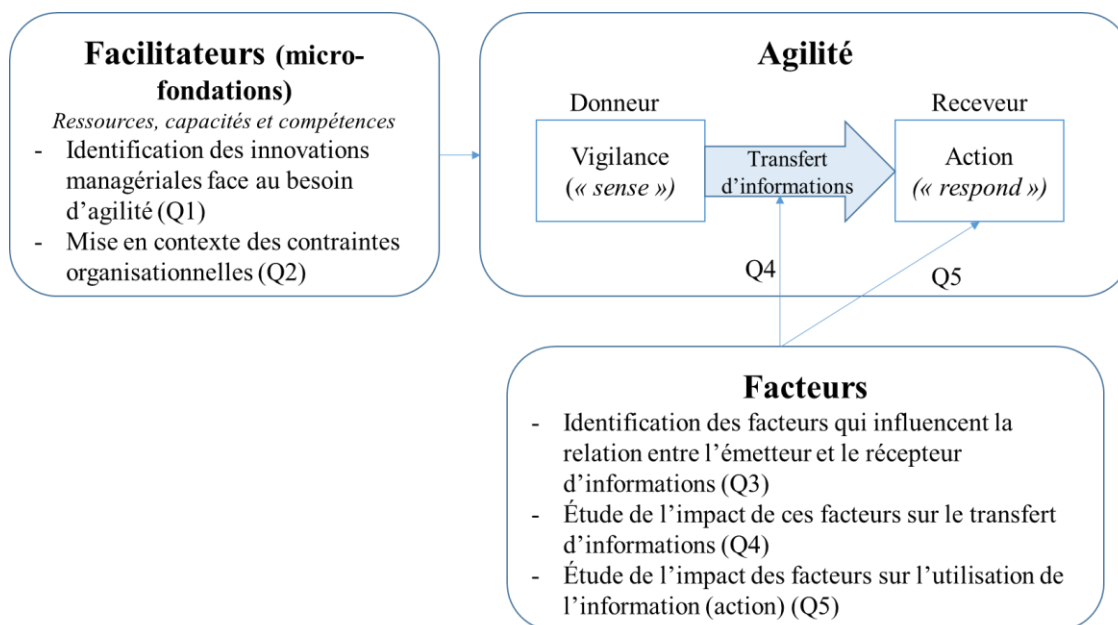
**Facilitateurs (micro-fondations)**

*Ressources, capacités et compétences*

- Identification des innovations managériales face au besoin d'agilité (Q1)
- Mise en contexte des contraintes organisationnelles (Q2)

**Agilité**

Donneur

Vigilance (*« sense »*)

Transfert d'informations

Receveur

Action (*« respond »*)

Q4

Q5

**Facteurs**

- Identification des facteurs qui influencent la relation entre l'émetteur et le récepteur d'informations (Q3)
- Étude de l'impact de ces facteurs sur le transfert d'informations (Q4)
- Étude de l'impact des facteurs sur l'utilisation de l'information (action) (Q5)